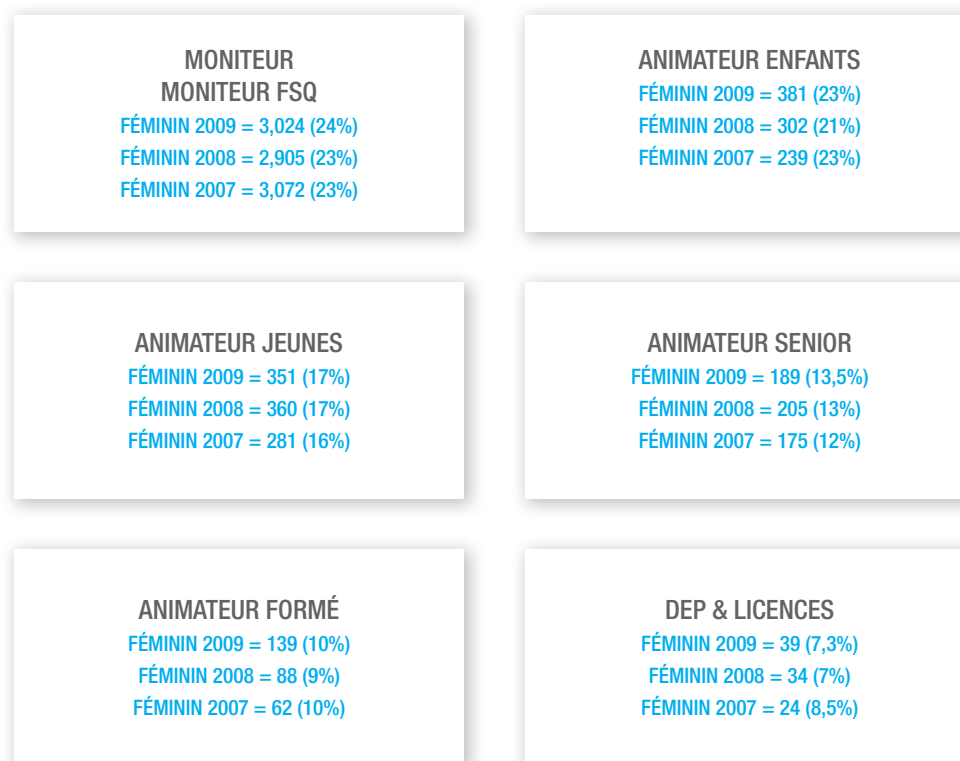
MONITEUR
MONITEUR FSQ
FÉMININ 2009 = 3,024 (24%)
FÉMININ 2008 = 2,905 (23%)
FÉMININ 2007 = 3,072 (23%)

ANIMATEUR ENFANTS
FÉMININ 2009 = 381 (23%)
FÉMININ 2008 = 302 (21%)
FÉMININ 2007 = 239 (23%)

ANIMATEUR JEUNES
FÉMININ 2009 = 351 (17%)
FÉMININ 2008 = 360 (17%)
FÉMININ 2007 = 281 (16%)

ANIMATEUR SENIOR
FÉMININ 2009 = 189 (13,5%)
FÉMININ 2008 = 205 (13%)
FÉMININ 2007 = 175 (12%)

ANIMATEUR FORMÉ
FÉMININ 2009 = 139 (10%)
FÉMININ 2008 = 88 (9%)
FÉMININ 2007 = 62 (10%)

DEP & LICENCES
FÉMININ 2009 = 39 (7,3%)
FÉMININ 2008 = 34 (7%)
FÉMININ 2007 = 24 (8,5%)